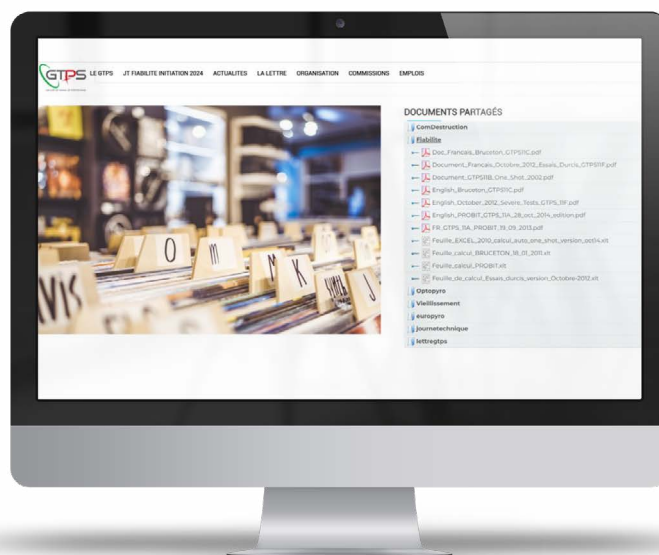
GTPS LE GTPS JT FIABILITE INITIATION 2024 ACTUALITES LA LETTRE ORGANISATION COMMISSIONS EMPLOIS

DOCUMENTS PARTAGÉS

ComDestruction
Fiabilite
Doc_Francais_Bruceton_GTPS11C.pdf
Document_Francais_Octobre_2012_Essais_Durcis_GTPS11F.pdf
Document_GTPS11B_One_Shot_2002.pdf
English_Bruceton_GTPS11C.pdf
English_October_2012_Severe_Tests_GTPS_11F.pdf
English_PROBIT_GTPS_11A_28_oct_2014_edition.pdf
FR_GTPS_11A_PROBIT_19_09_2013.pdf
Feuille_EXCEL_2010_calcul_auto_one_shot_version_oct14.xlt
Feuille_calcul_BRUCETON_18_01_2011.xlt
Feuille_calcul_PROBIT.xlt
Feuille_de_calcul_Essais_durcis_version_Octobre2012.xlt
Optopyro
Vieillissement
europyro
Journetechnique
lettregtps

O M K J